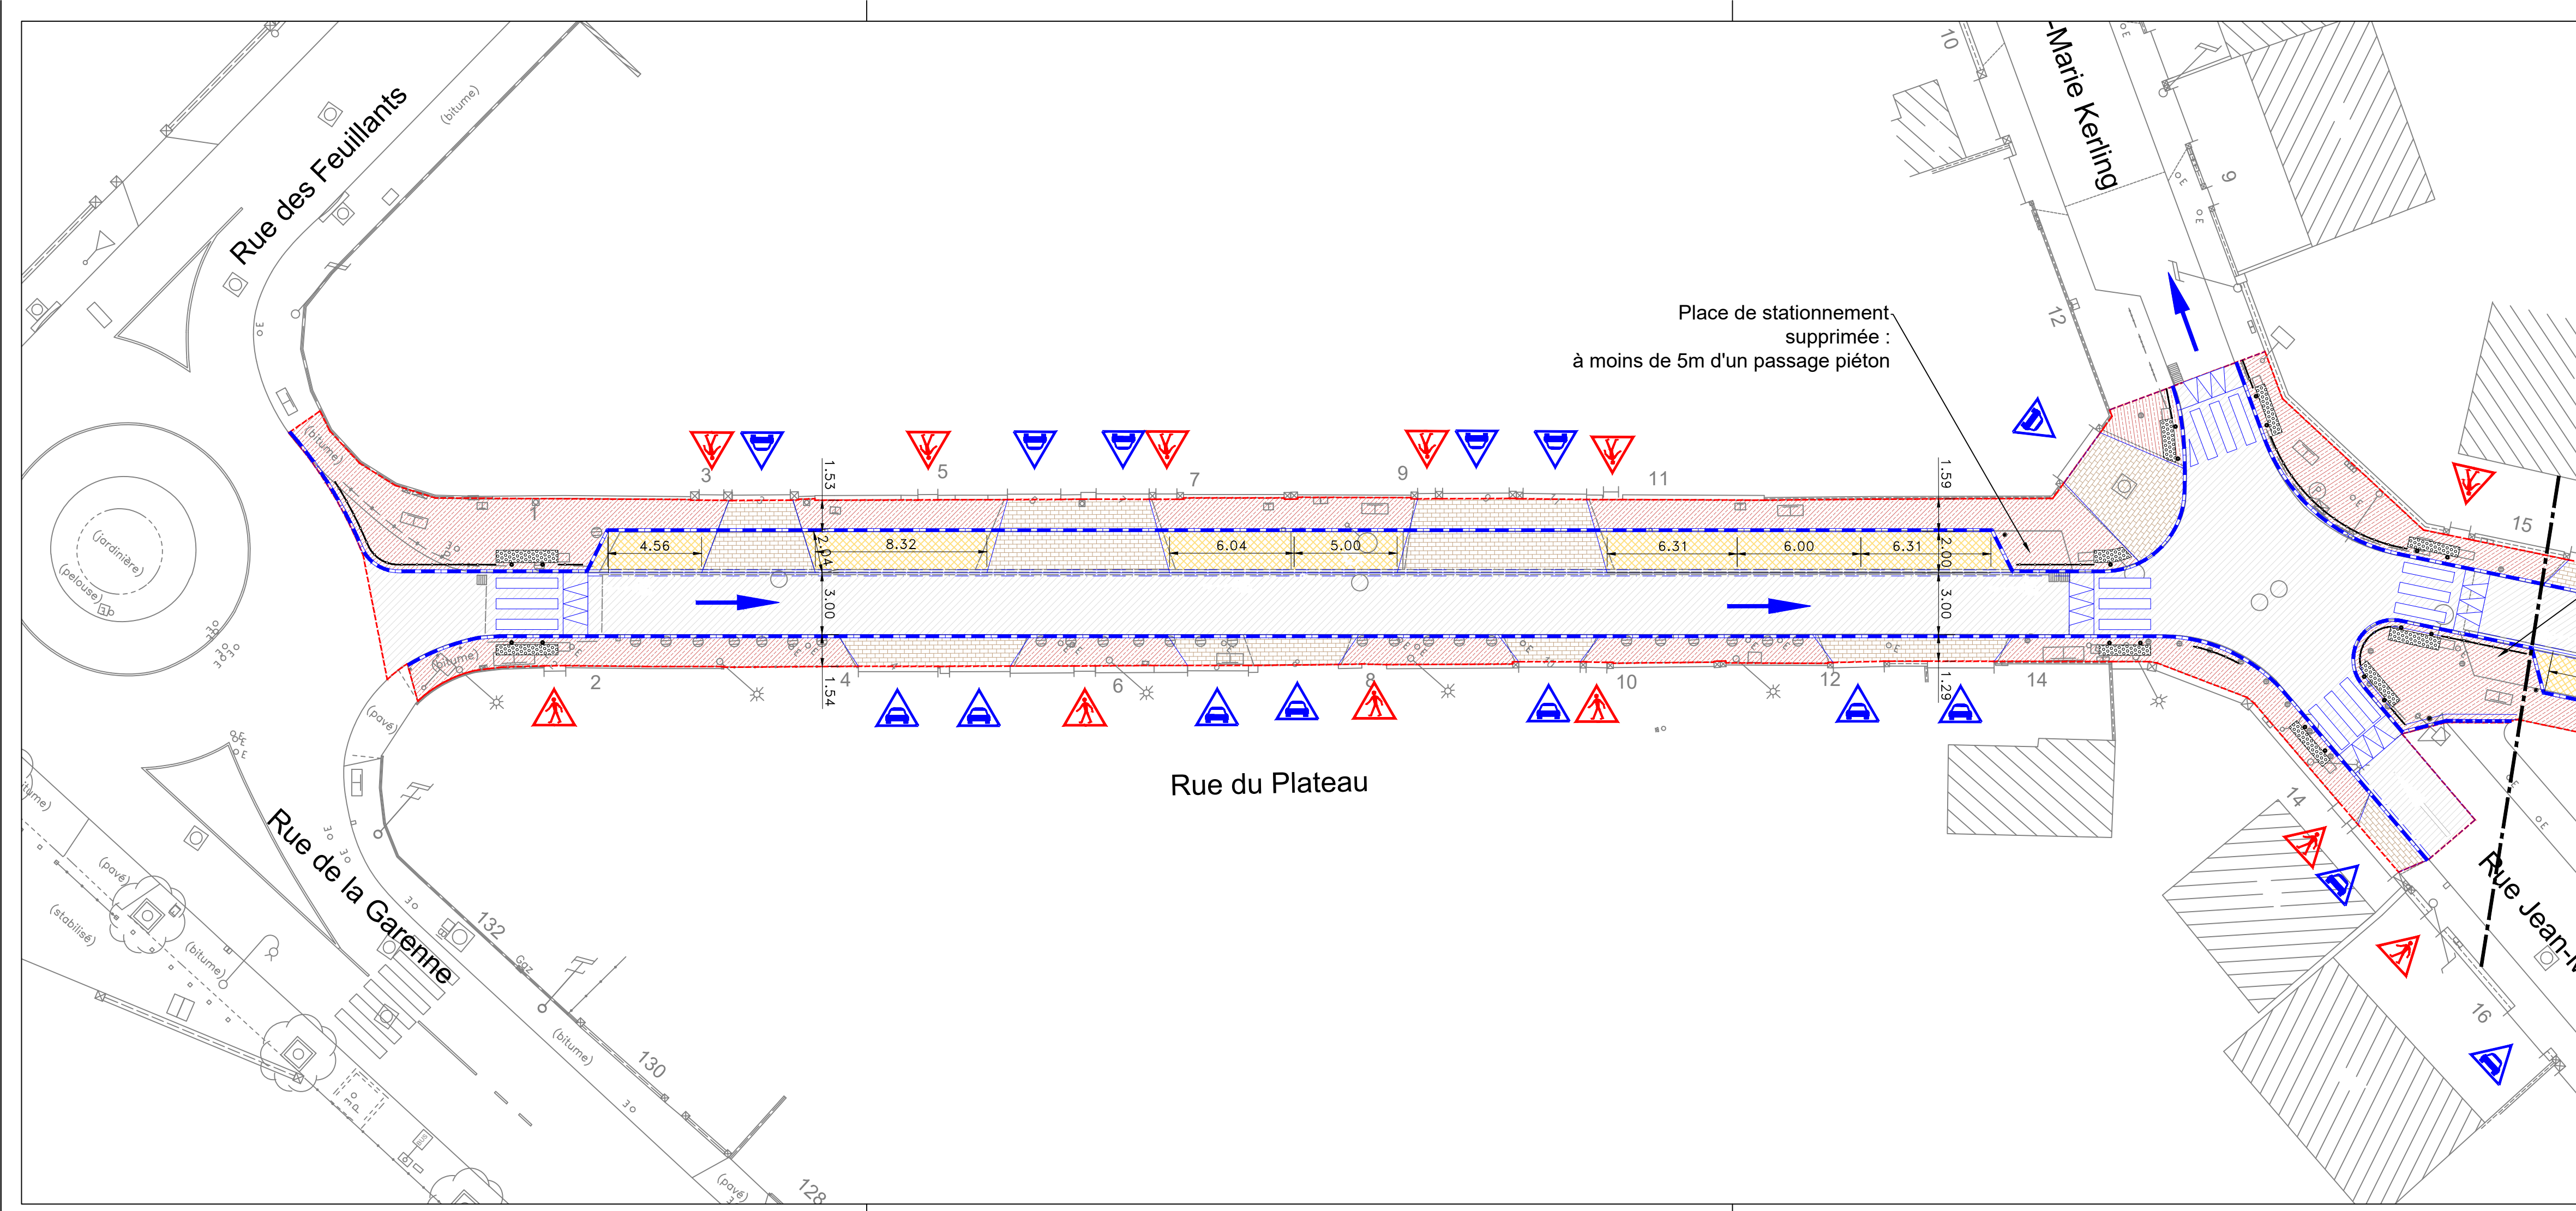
Rue des Feuillants

(bitume)

-Marie Kerling

10

9

12

Place de stationnement supprimée : à moins de 5m d'un passage piéton

3

5

7

9

11

15

1.53

1.59

4.56

8.32

6.04

5.00

6.31

6.00

6.31

2.04

2.00

3.00

3.00

1.54

1.29

2

4

6

8

10

12

14

(jardinière)

(pelouse)

(bitume)

(pavé)

Rue du Plateau

Rue de la Garenne

132

130

128

(stabilisé)

(bitume)

(pavé)

14

16

Rue Jean-